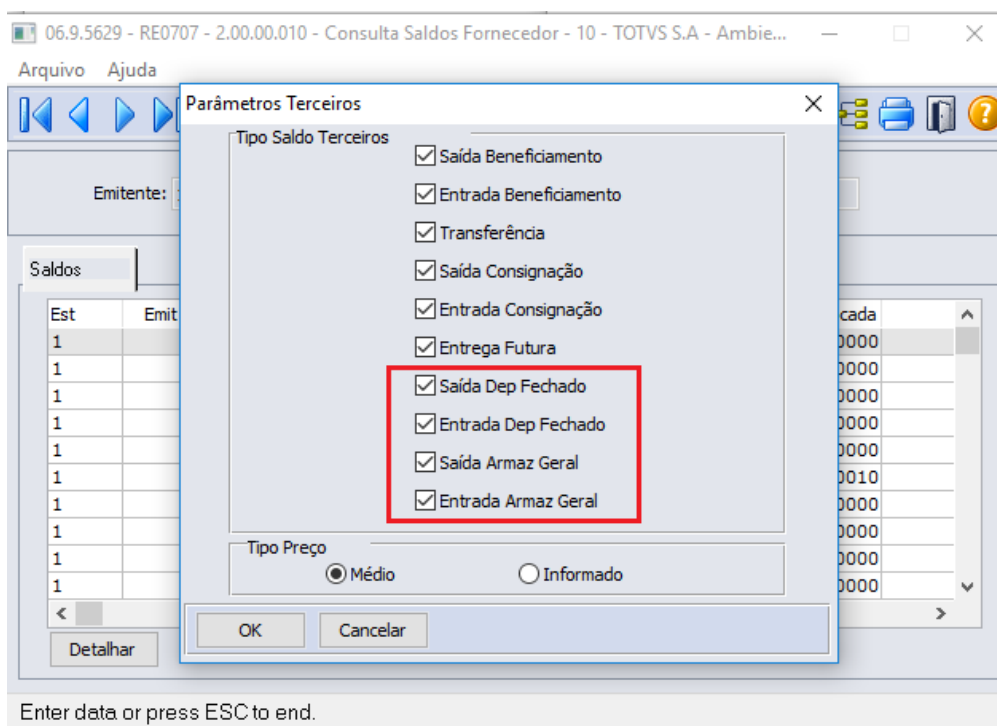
06.9.5629 - RE0707 - 2.00.00.010 - Consulta Saldos Fornecedor - 10 - TOTVS S.A - Ambie...

Arquivo Ajuda

Emitente:

Saldos

| Est | Emit | cada |
|---|---|---|
| 1 | | 0000 |
| 1 | | 0000 |
| 1 | | 0000 |
| 1 | | 0000 |
| 1 | | 0000 |
| 1 | | 0010 |
| 1 | | 0000 |
| 1 | | 0000 |
| 1 | | 0000 |
| 1 | | 0000 |

Detalhar

Parâmetros Terceiros

Tipo Saldo Terceiros
Saída Beneficiamento
Entrada Beneficiamento
Transferência
Saída Consignação
Entrada Consignação
Entrega Futura
Saída Dep Fechado
Entrada Dep Fechado
Saída Armaz Geral
Entrada Armaz Geral

Tipo Preço
Médio
Informado

OK
Cancelar

Enter data or press ESC to end.